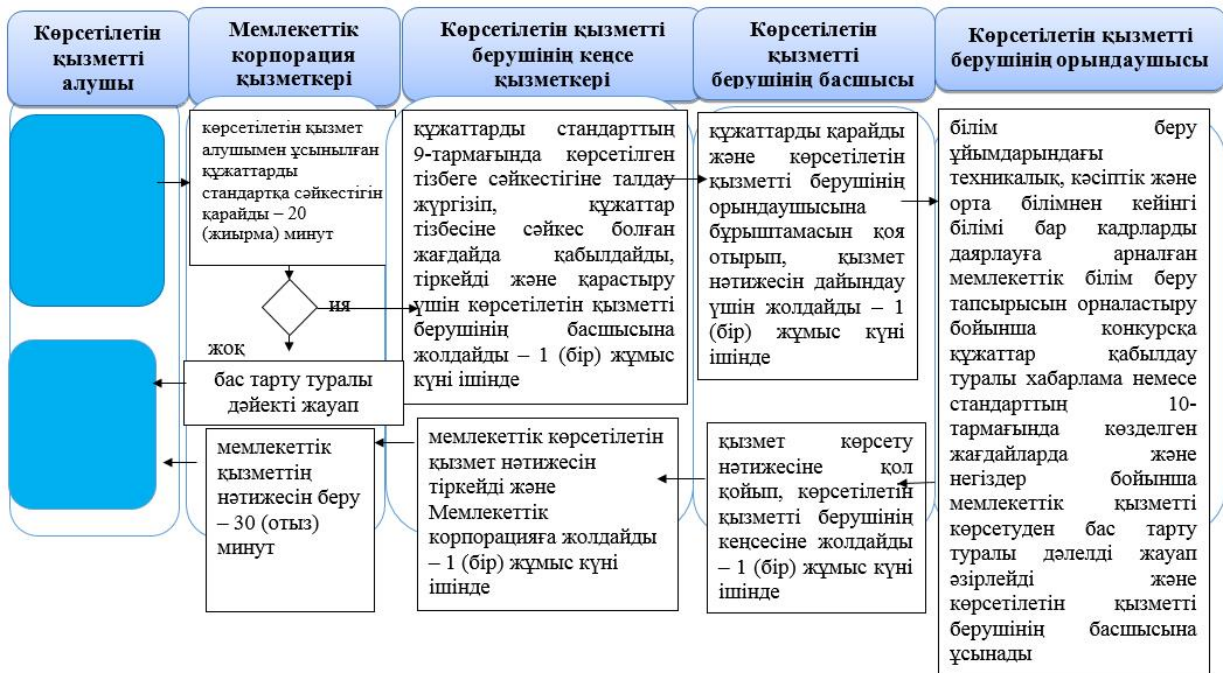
Көрсетілетін қызметті алушы

Мемлекеттік корпорация қызметкері

Көрсетілетін қызметті берушінің кеңсе қызметкері

Көрсетілетін қызметті берушінің басшысы

Көрсетілетін қызметті берушінің орындаушысы

көрсетілетін қызмет алушымен ұсынылған құжаттарды стандартқа сәйкестігін қарайды – 20 (жиырма) минут

иә

жоқ

бас тарту туралы дәйекті жауап

мемлекеттік қызметтің нәтижесін беру – 30 (отыз) минут

құжаттарды стандарттың 9-тармағында көрсетілген тізбеге сәйкестігіне талдау жүргізіп, құжаттар тізбесіне сәйкес болған жағдайда қабылдайды, тіркейді және қарастыру үшін көрсетілетін қызметті берушінің басшысына жолдайды – 1 (бір) жұмыс күні ішінде

мемлекеттік көрсетілетін қызмет нәтижесін тіркейді және Мемлекеттік корпорацияға жолдайды – 1 (бір) жұмыс күні ішінде

құжаттарды қарайды және көрсетілетін қызметті берушінің орындаушысына бұрыштамасын қоя отырып, қызмет нәтижесін дайындау үшін жолдайды – 1 (бір) жұмыс күні ішінде

қызмет көрсету нәтижесіне қол қойып, көрсетілетін қызметті берушінің кеңсесіне жолдайды – 1 (бір) жұмыс күні ішінде

білім беру ұйымдарындағы техникалық, кәсіптік және орта білімнен кейінгі білімі бар кадрларды даярлауға арналған мемлекеттік білім беру тапсырысын орналастыру бойынша конкурсқа құжаттар қабылдау туралы хабарлама немесе стандарттың 10-тармағында көзделген жағдайларда және негіздер бойынша мемлекеттік қызметті көрсетуден бас тарту туралы дәлелді жауап әзірлейді және көрсетілетін қызметті берушінің басшысына ұсынады